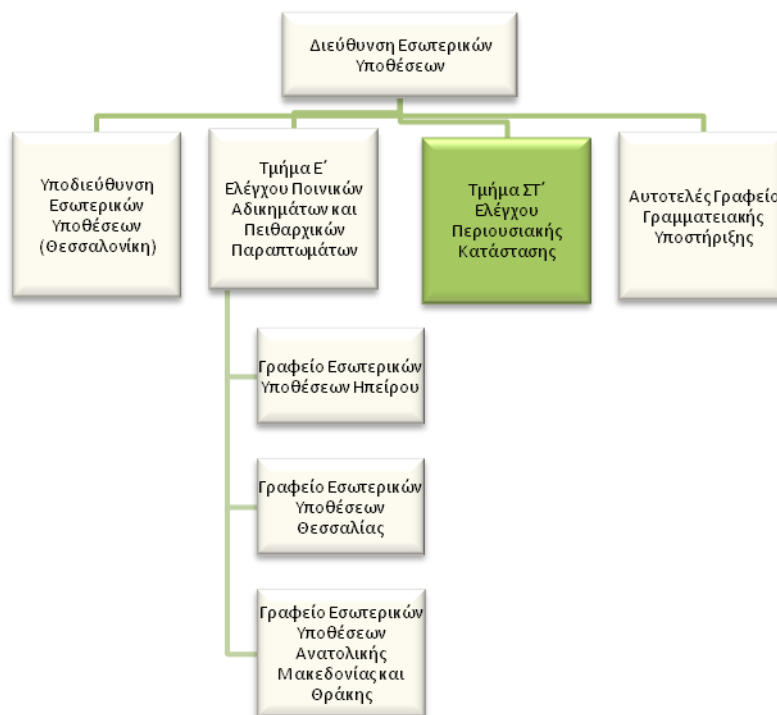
Διεύθυνση Εσωτερικών Υποθέσεων

Υποδιεύθυνση Εσωτερικών Υποθέσεων (Θεσσαλονίκη)

Τμήμα Ε΄ Ελέγχου Ποινικών Αδικημάτων και Πειθαρχικών Παραπτωμάτων

Τμήμα ΣΤ΄ Ελέγχου Περιουσιακής Κατάστασης

Αυτοτελές Γραφείο Γραμματειακής Υποστήριξης

Γραφείο Εσωτερικών Υποθέσεων Ηπείρου

Γραφείο Εσωτερικών Υποθέσεων Θεσσαλίας

Γραφείο Εσωτερικών Υποθέσεων Ανατολικής Μακεδονίας και Θράκης